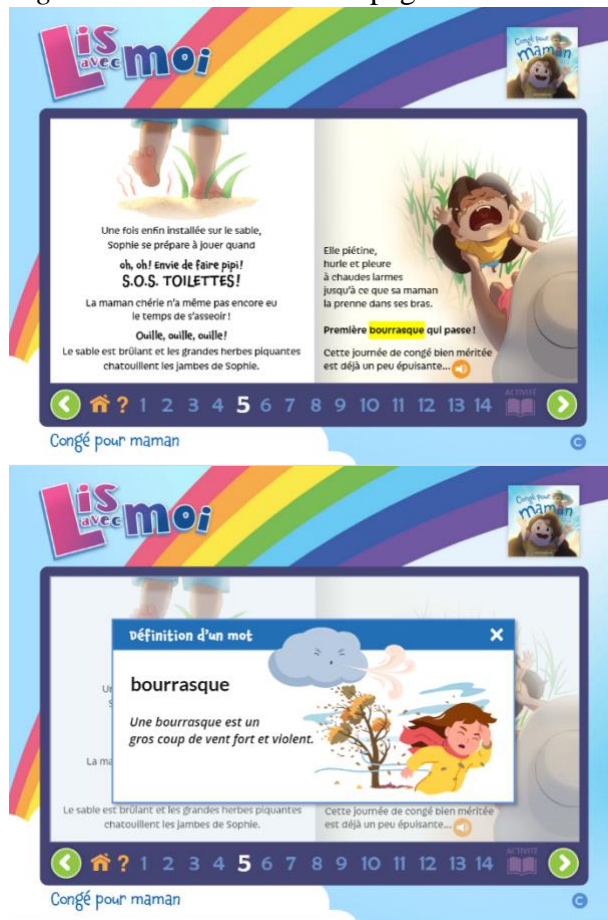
Lis avec moi

Congé pour maman

Une fois enfin installée sur le sable, Sophie se prépare à jouer quand

oh, oh! Envie de faire pipi!
S.O.S. TOILETTES!

La maman chérie n'a même pas encore eu le temps de s'asseoir!

Ouille, ouille, ouille!

Le sable est brûlant et les grandes herbes piquantes chatouillent les jambes de Sophie.

Elle piétine, hurle et pleure à chaudes larmes jusqu'à ce que sa maman la prenne dans ses bras.

Première bourrasque qui passe!

Cette journée de congé bien méritée est déjà un peu épuisante...

? 1 2 3 4 5 6 7 8 9 10 11 12 13 14 ACTIVITÉ

Congé pour maman

Lis avec moi

Congé pour maman

Définition d'un mot ×

bourrasque

Une bourrasque est un gros coup de vent fort et violent.

Le sable est brûlant et les grandes herbes piquantes chatouillent les jambes de Sophie.

Cette journée de congé bien méritée est déjà un peu épuisante...

? 1 2 3 4 5 6 7 8 9 10 11 12 13 14 ACTIVITÉ

Congé pour maman